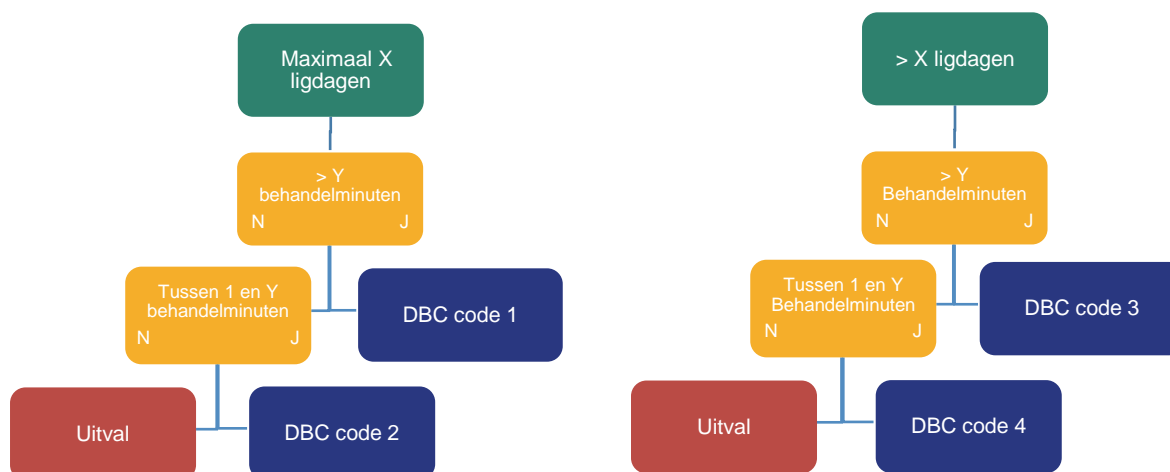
Maximaal X ligdagen

> Y behandelminuten
N J

Tussen 1 en Y behandelminuten
N J

DBC code 1

Uitval

DBC code 2

> X ligdagen

> Y Behandelminuten
N J

Tussen 1 en Y Behandelminuten
N J

DBC code 3

Uitval

DBC code 4